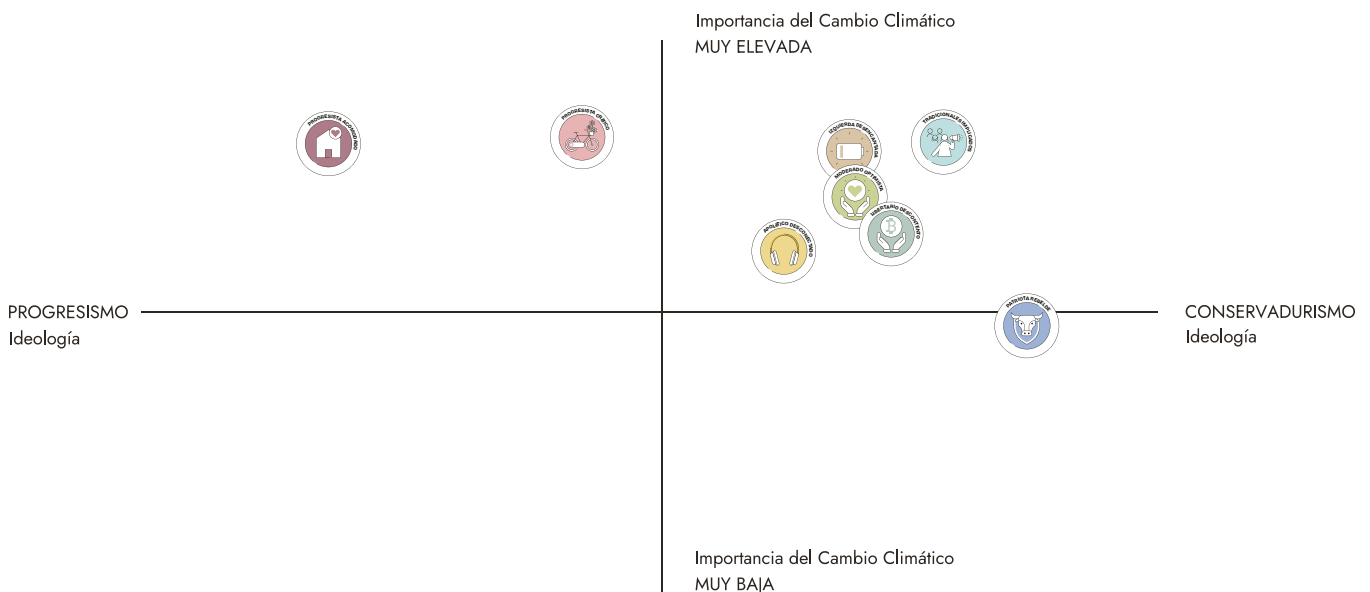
Importancia del Cambio Climático
MUY ELEVADA

PROGRESISTA ACOMODADO

PROGRESISTA CÍVICO

IZQUIERDA DE BENCARRIBA

TRADICIONALES ENGAGED

MODERADO OPTIMISTA

LIBERTARIO DESCONTENTO

APOLÍTICO DESCONECTADO

PROGRESISMO
Ideología

CONSERVADURISMO
Ideología

PATRIOTA REBELDE

Importancia del Cambio Climático
MUY BAJA